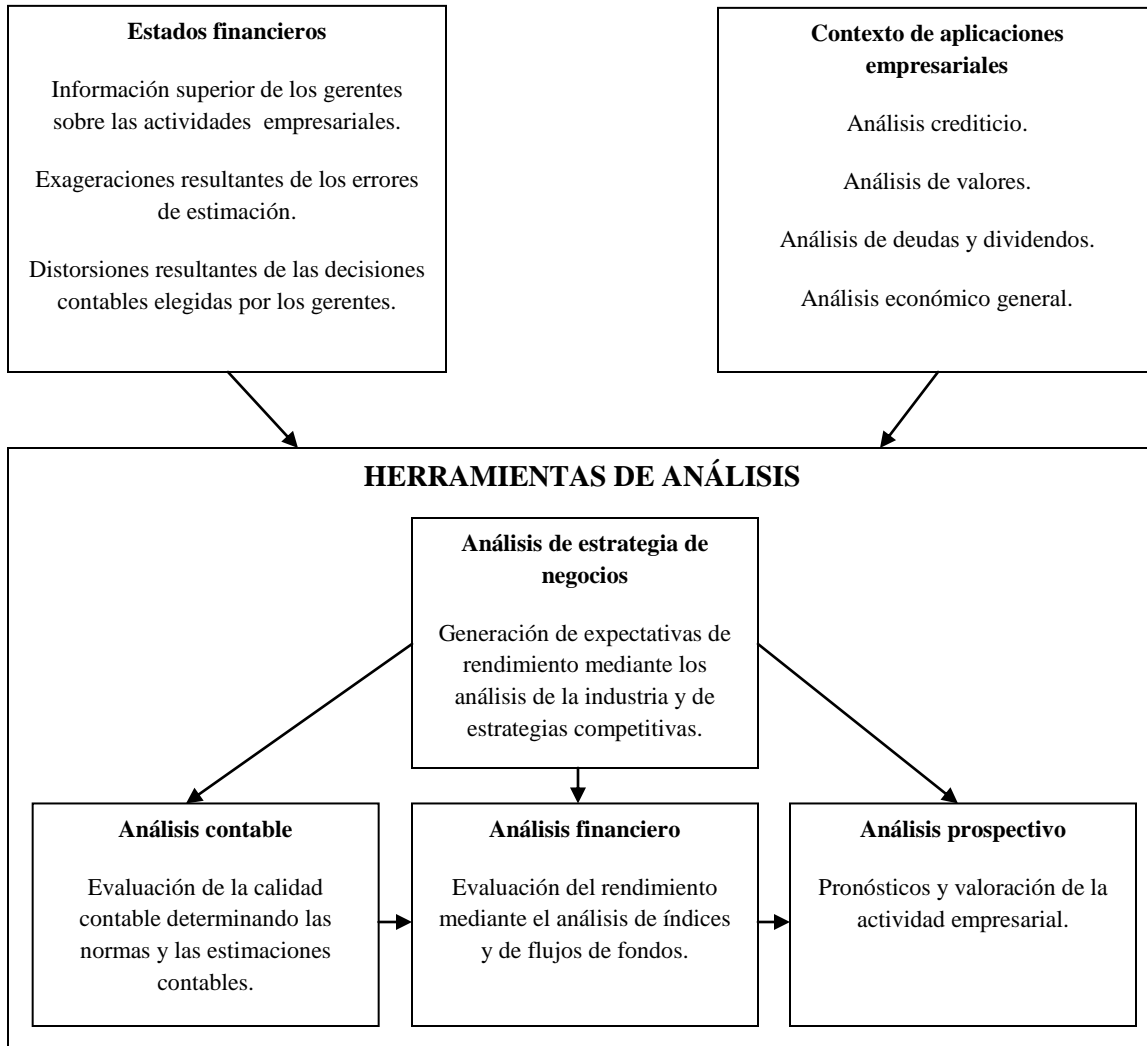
**Estados financieros**

Información superior de los gerentes sobre las actividades empresariales.

Exageraciones resultantes de los errores de estimación.

Distorsiones resultantes de las decisiones contables elegidas por los gerentes.

**Contexto de aplicaciones empresariales**

Análisis crediticio.

Análisis de valores.

Análisis de deudas y dividendos.

Análisis económico general.

**HERRAMIENTAS DE ANÁLISIS**

**Análisis de estrategia de negocios**

Generación de expectativas de rendimiento mediante los análisis de la industria y de estrategias competitivas.

**Análisis contable**

Evaluación de la calidad contable determinando las normas y las estimaciones contables.

**Análisis financiero**

Evaluación del rendimiento mediante el análisis de índices y de flujos de fondos.

**Análisis prospectivo**

Pronósticos y valoración de la actividad empresarial.